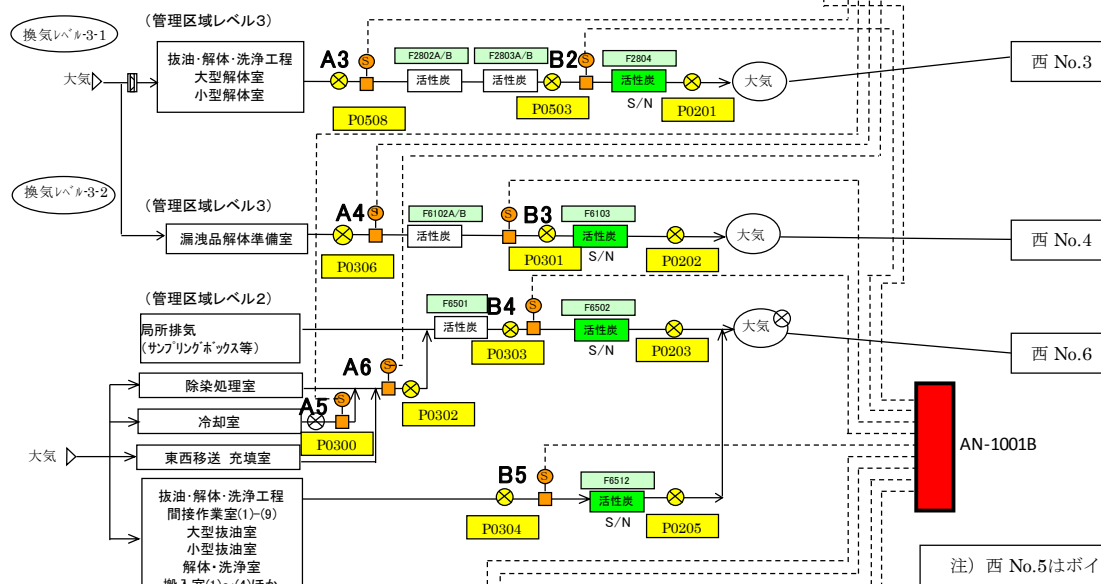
換気レベル3-1

（管理区域レベル3）

大気

抜油・解体・洗浄工程
大型解体室
小型解体室

A3
S
F2802A/B
活性炭
F2803A/B
活性炭
B2
S
F2804
活性炭
S/N
大気
西 No.3

P0508
P0503
P0201

換気レベル3-2

（管理区域レベル3）

漏洩品解体準備室

A4
S
F6102A/B
活性炭
S
B3
F6103
活性炭
S/N
大気
西 No.4

P0306
P0301
P0202

（管理区域レベル2）

局所排気
（サンプリングボックス等）

F6501
活性炭
B4
S
F6502
活性炭
S/N
大気
西 No.6

P0303
P0203

A6
S

除染処理室

冷却室
A5
S
P0302

P0300

大気

東西移送 充填室

AN-1001B

B5
S
F6512
活性炭
S/N

抜油・解体・洗浄工程
間接作業室(1)~(9)
大型抜油室
小型抜油室
解体・洗浄室
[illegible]

P0304
P0205

注）西 No.5はボイ